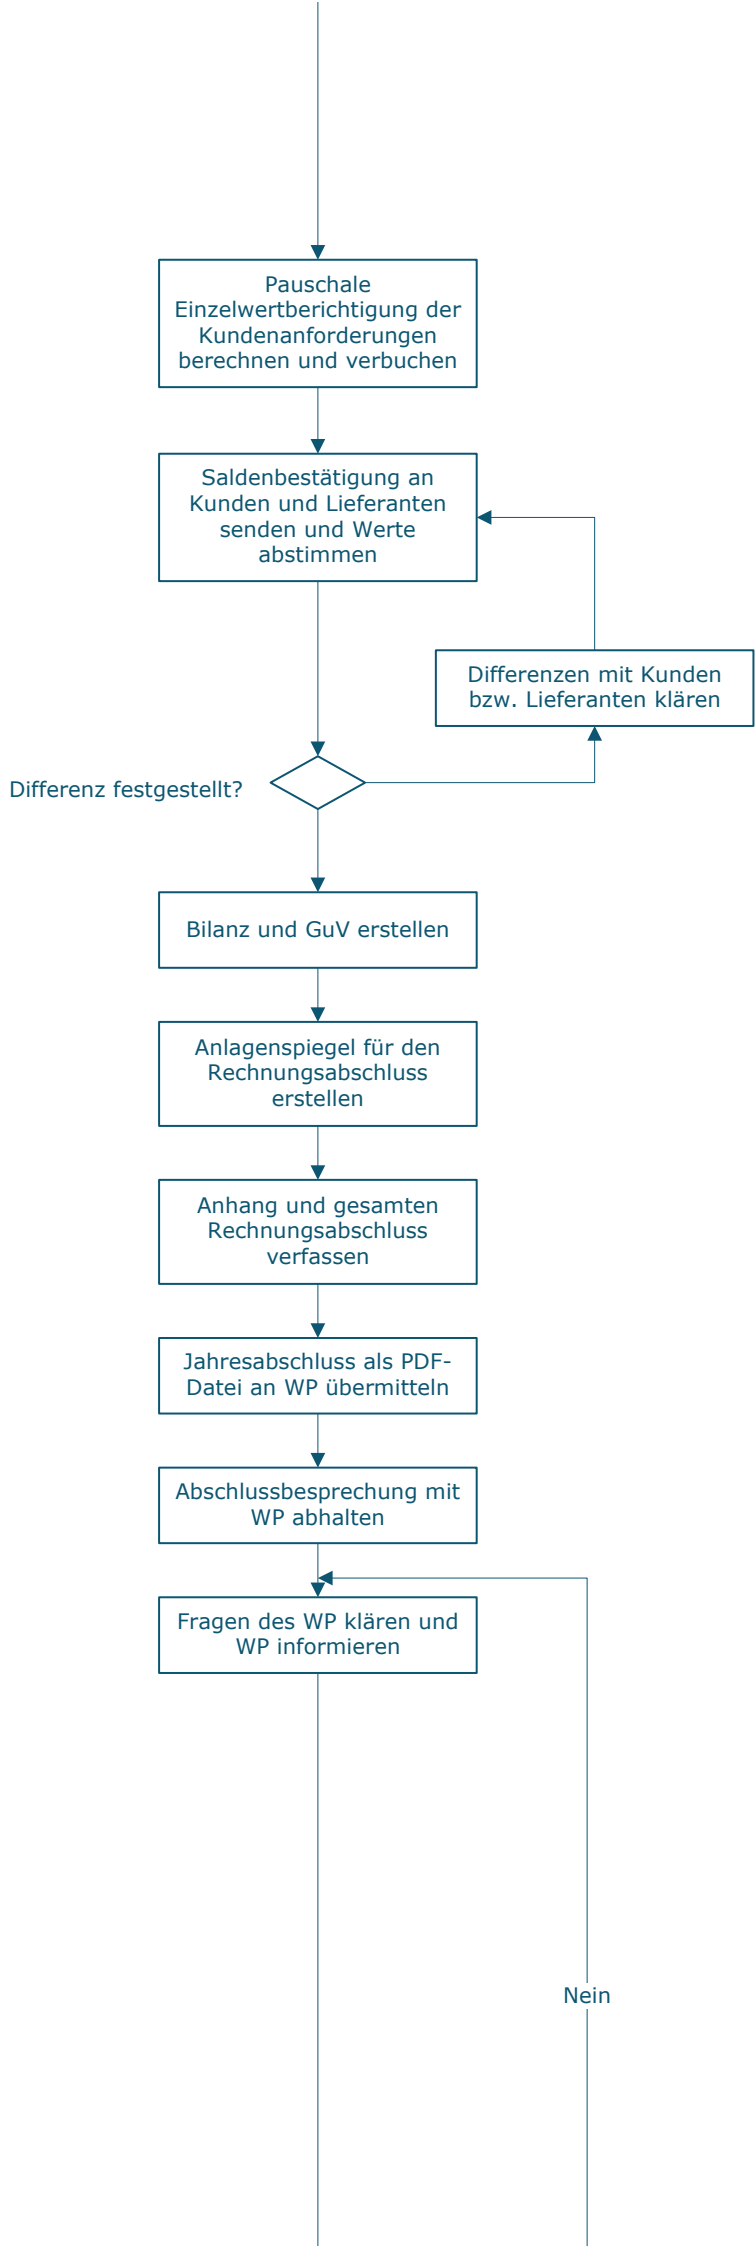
Pauschale Einzelwertberichtigung der Kundenanforderungen berechnen und verbuchen

Saldenbestätigung an Kunden und Lieferanten senden und Werte abstimmen

Differenzen mit Kunden bzw. Lieferanten klären

Differenz festgestellt?

Bilanz und GuV erstellen

Anlagenspiegel für den Rechnungsabschluss erstellen

Anhang und gesamten Rechnungsabschluss verfassen

Jahresabschluss als PDF-Datei an WP übermitteln

Abschlussbesprechung mit WP abhalten

Fragen des WP klären und WP informieren

Nein